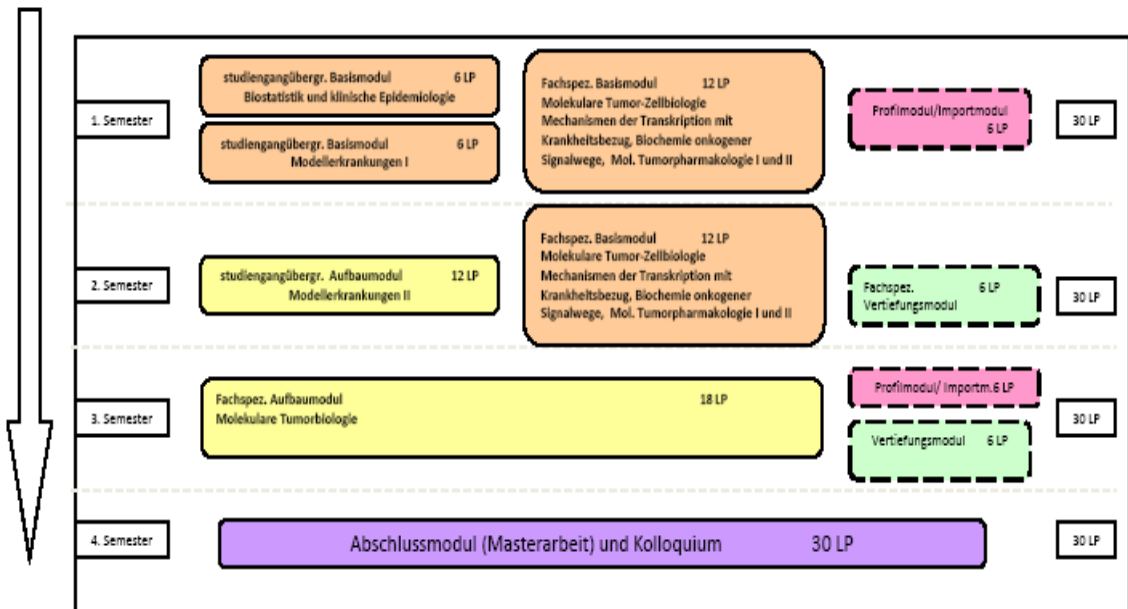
1. Semester

studiengangübergr. Basismodul 6 LP
Biostatistik und klinische Epidemiologie

studiengangübergr. Basismodul 6 LP
Modellerkrankungen I

Fachspez. Basismodul 12 LP
Molekulare Tumor-Zellbiologie
Mechanismen der Transkription mit Krankheitsbezug, Biochemie onkogener Signalwege, Mol. Tumorpharmakologie I und II

Profilmodul/Importmodul 6 LP

30 LP

2. Semester

studiengangübergr. Aufbaumodul 12 LP
Modellerkrankungen II

Fachspez. Basismodul 12 LP
Molekulare Tumor-Zellbiologie
Mechanismen der Transkription mit Krankheitsbezug, Biochemie onkogener Signalwege, Mol. Tumorpharmakologie I und II

Fachspez. 6 LP
Vertiefungsmodul

30 LP

3. Semester

Fachspez. Aufbaumodul 18 LP
Molekulare Tumorbiologie

Profilmodul/ Importm.6 LP

Vertiefungsmodul 6 LP

30 LP

4. Semester

Abschlussmodul (Masterarbeit) und Kolloquium 30 LP

30 LP